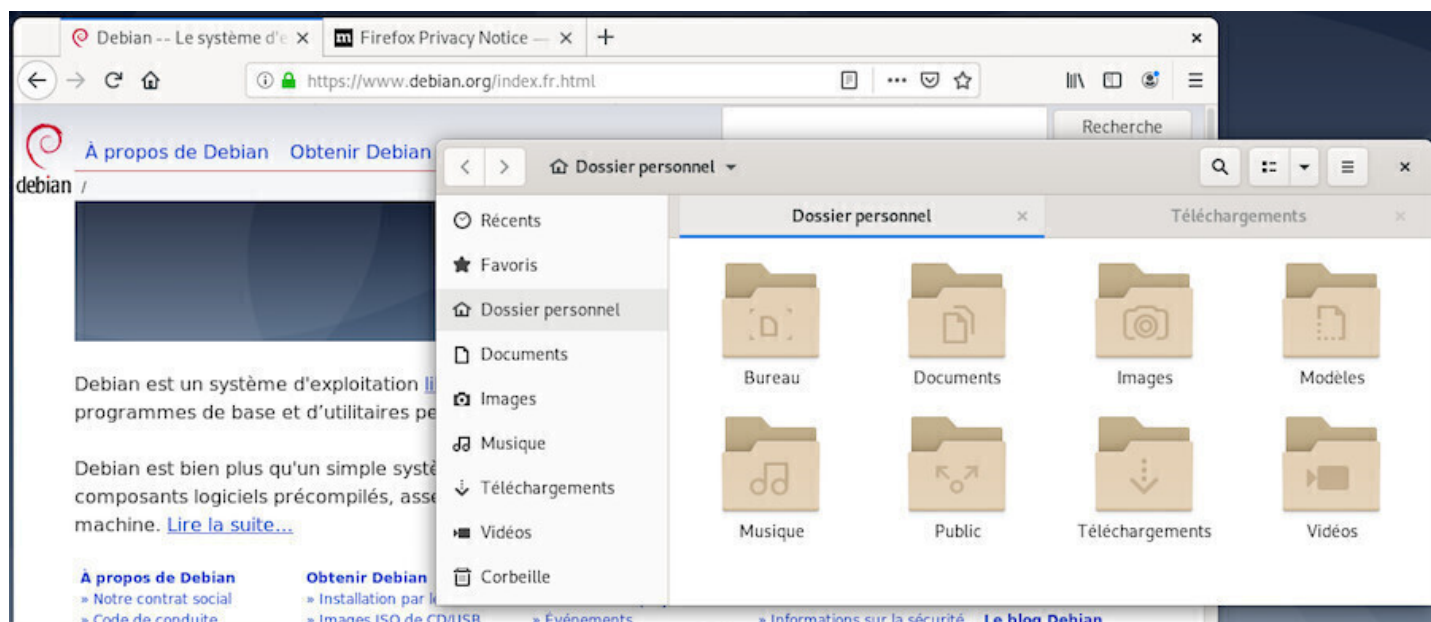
Debian -- Le système d'e ×
Firefox Privacy Notice — ×
+
×
https://www.debian.org/index.fr.html
Recherche

debian /
À propos de Debian Obtenir Debian

Debian est un système d'exploitation li
programmes de base et d'utilitaires pe

Debian est bien plus qu'un simple systè
composants logiciels précompilés, ass
machine. Lire la suite…

À propos de Debian
» Notre contrat social
» Code de conduite
Obtenir Debian
» Installation par le
» Images ISO de CD/USB
» Événements
» Informations sur la sécurité
Le blog Debian

Dossier personnel
Récents
Favoris
Dossier personnel
Documents
Images
Musique
Téléchargements
Vidéos
Corbeille

Dossier personnel ×
Téléchargements ×

Bureau
Documents
Images
Modèles
Musique
Public
Téléchargements
Vidéos